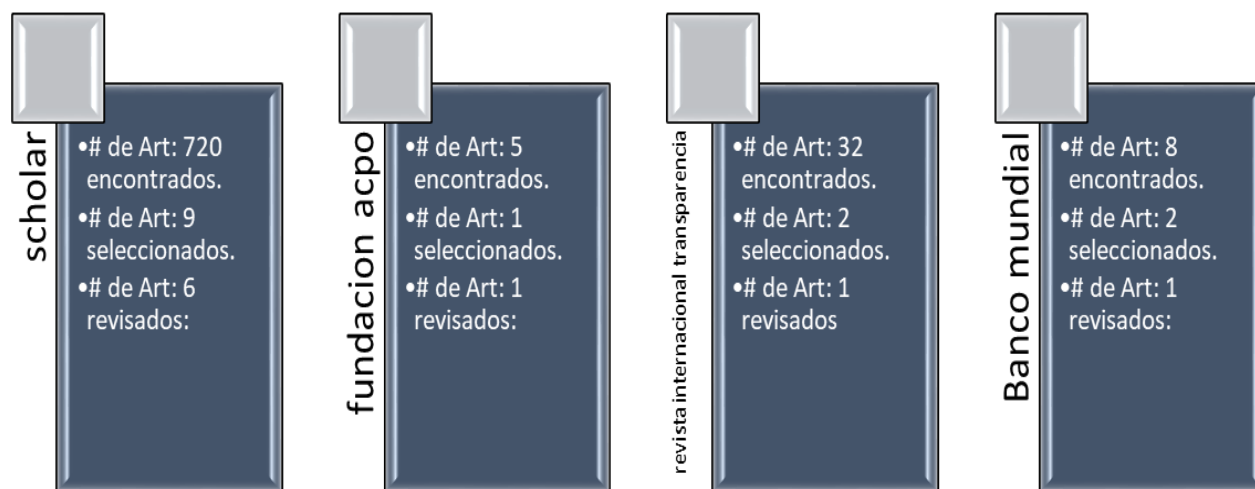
scholar

•# de Art: 720 encontrados.
•# de Art: 9 seleccionados.
•# de Art: 6 revisados:

fundacion acpo

•# de Art: 5 encontrados.
•# de Art: 1 seleccionados.
•# de Art: 1 revisados:

revista internacional transparencia

•# de Art: 32 encontrados.
•# de Art: 2 seleccionados.
•# de Art: 1 revisados

Banco mundial

•# de Art: 8 encontrados.
•# de Art: 2 seleccionados.
•# de Art: 1 revisados: